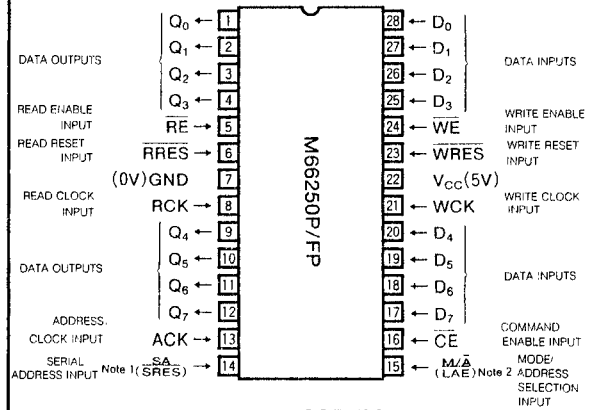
DATA OUTPUTS
$Q_0$ ← 1
$Q_1$ ← 2
$Q_2$ ← 3
$Q_3$ ← 4
READ ENABLE INPUT $\overline{RE}$ → 5
READ RESET INPUT $\overline{RRES}$ → 6
(0V)GND 7
READ CLOCK INPUT RCK → 8
DATA OUTPUTS
$Q_4$ ← 9
$Q_5$ ← 10
$Q_6$ ← 11
$Q_7$ ← 12
ADDRESS CLOCK INPUT ACK → 13
SERIAL ADDRESS INPUT Note 1 $(\frac{SA}{\overline{SRES}})$ → 14

M66250P/FP

28 ← $D_0$
27 ← $D_1$
26 ← $D_2$
25 ← $D_3$
DATA INPUTS
24 ← $\overline{WE}$ WRITE ENABLE INPUT
23 ← $\overline{WRES}$ WRITE RESET INPUT
22 $V_{CC}$(5V)
21 ← WCK WRITE CLOCK INPUT
20 ← $D_4$
19 ← $D_5$
18 ← $D_6$
17 ← $D_7$
DATA INPUTS
16 ← $\overline{CE}$ COMMAND ENABLE INPUT
15 ← $\frac{M/\overline{A}}{(LAE)}$ Note 2 MODE/ ADDRESS SELECTION INPUT